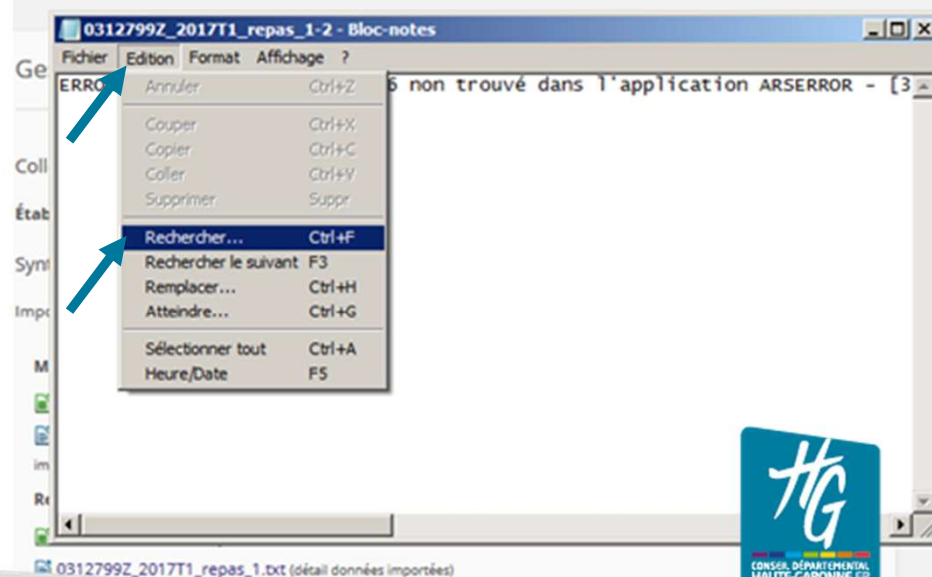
0312799Z_2017T1_repas_1-2 - Bloc-notes

Fichier Edition Format Affichage ?

Ge

ERRO 6 non trouvé dans l'application ARSERROR - [3

Annuler Ctrl+Z
Couper Ctrl+X
Copier Ctrl+C
Coller Ctrl+V
Supprimer Suppr
Rechercher... Ctrl+F
Rechercher le suivant F3
Remplacer... Ctrl+H
Atteindre... Ctrl+G
Sélectionner tout Ctrl+A
Heure/Date F5

Coll
Étab
Synt
Impo
M
im
Re

HG
CONSEIL DÉPARTEMENTAL
HAUTE-GARONNE

0312799Z_2017T1_repas_1.txt (détail données importées)